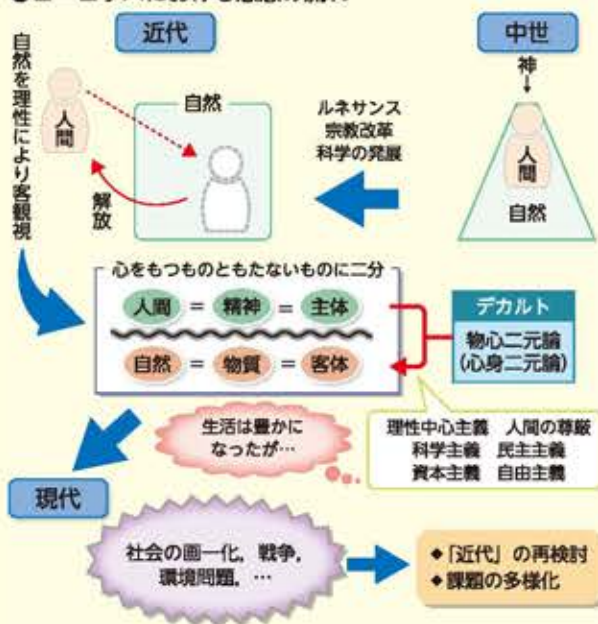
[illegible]

近代

中世

神

自然を理性により客観視

人間

自然

解放

ルネサンス
宗教改革
科学の発展

人間

自然

心をもつものともたないものに二分

人間 = 精神 = 主体

自然 = 物質 = 客体

デカルト

物心二元論
(心身二元論)

生活は豊かになったが…

理性中心主義　人間の尊厳
科学主義　民主主義
資本主義　自由主義

現代

社会の画一化，戦争，環境問題，…

◆「近代」の再検討
◆課題の多様化